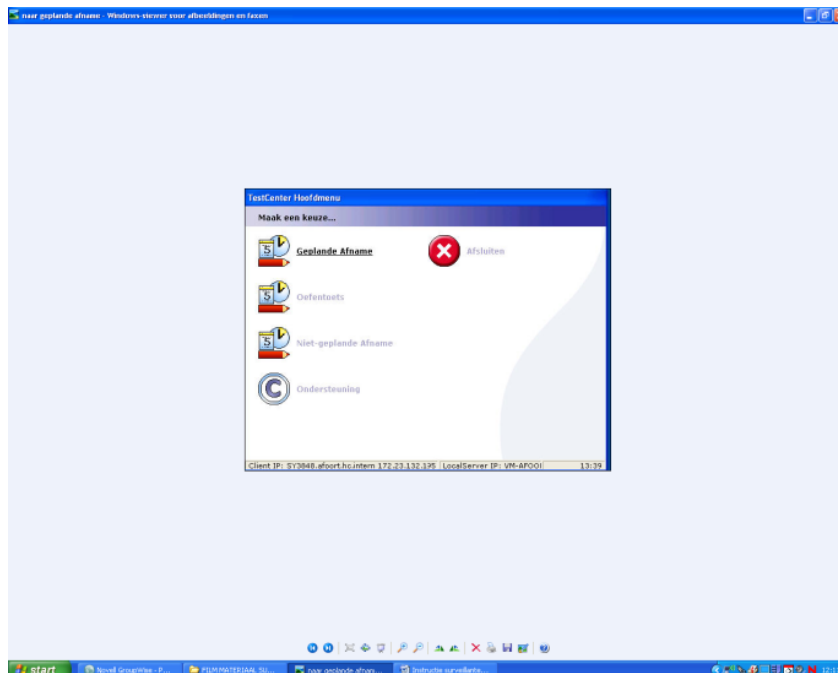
naar geplande afname - Windows-viewer voor afbeeldingen en faxen

TestCenter Hoofdmenu

Maak een keuze...

Geplande Afname

Afsluiten

Oefentoets

Niet-geplande Afname

Ondersteuning

Client IP: SY3848.afoort.hc.intern 172.23.132.135 | LocalServer IP: VM-AFOOI | 13:39

start | Novell GroupWise - P... | FILMMATERIAAL SU... | naar geplande afnam... | Instructie surveillante...